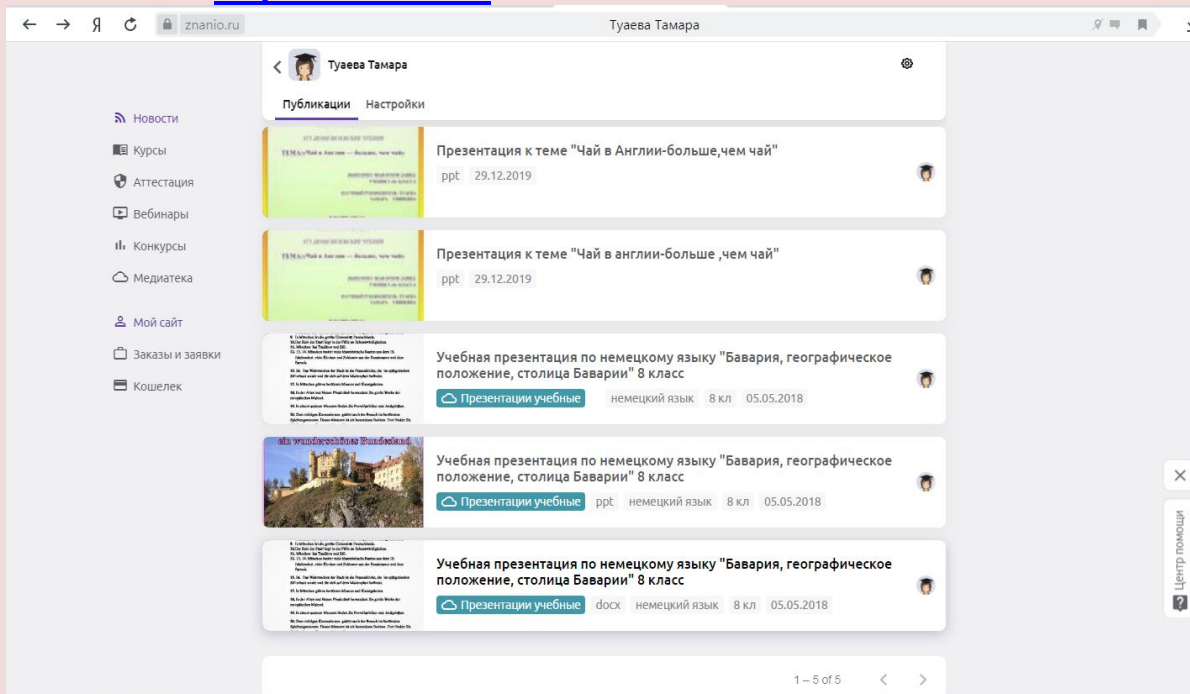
Я znanio.ru Туаева Тамара

Туаева Тамара

Публикации Настройки

Новости
Курсы
Аттестация
Вебинары
Конкурсы
Медиатека
Мой сайт
Заказы и заявки
Кошелек

Презентация к теме "Чай в Англии-больше,чем чай"
ppt 29.12.2019

Презентация к теме "Чай в англии-больше ,чем чай"
ppt 29.12.2019

Учебная презентация по немецкому языку "Бавария, географическое положение, столица Баварии" 8 класс
Презентации учебные немецкий язык 8 кл 05.05.2018

ein wunderschönes Bundesland

Учебная презентация по немецкому языку "Бавария, географическое положение, столица Баварии" 8 класс
Презентации учебные ppt немецкий язык 8 кл 05.05.2018

Учебная презентация по немецкому языку "Бавария, географическое положение, столица Баварии" 8 класс
Презентации учебные docx немецкий язык 8 кл 05.05.2018

1 – 5 of 5

Центр помощи